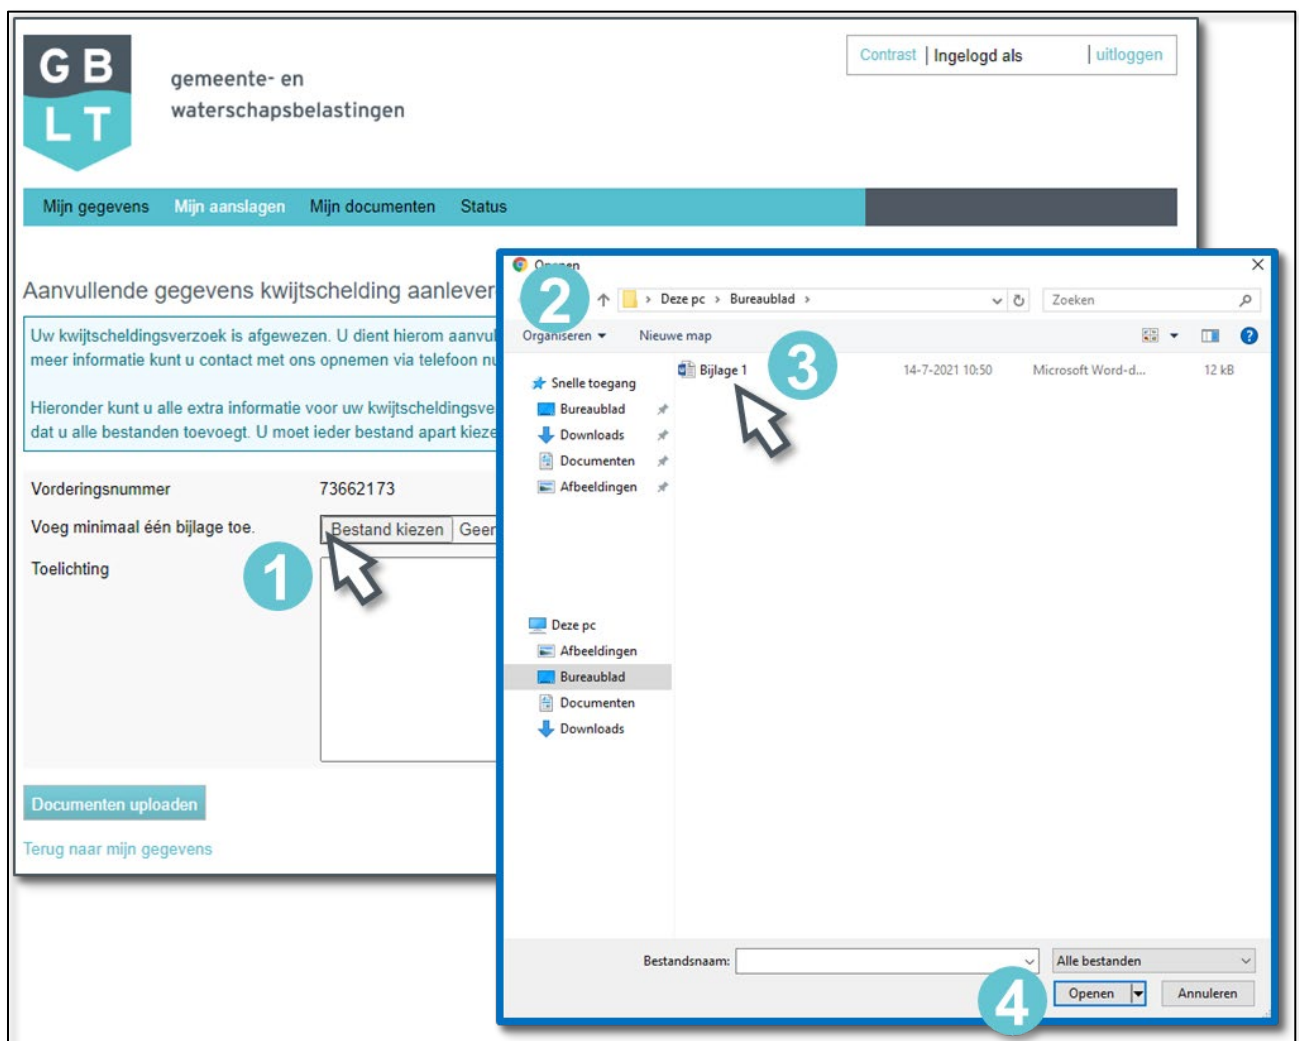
G B
L T

gemeente- en waterschapsbelastingen

Contrast | Ingelogd als | uitloggen

Mijn gegevens Mijn aanslagen Mijn documenten Status

Aanvullende gegevens kwijtschelding aanlever

Uw kwijtscheldingsverzoek is afgewezen. U dient hierom aanvul meer informatie kunt u contact met ons opnemen via telefoon nu

Hieronder kunt u alle extra informatie voor uw kwijtscheldingsve dat u alle bestanden toevoegt. U moet ieder bestand apart kieze

Vorderingsnummer 73662173

Voeg minimaal één bijlage toe. Bestand kiezen Geen

Toelichting

1

Documenten uploaden

Terug naar mijn gegevens

Openen

2

Deze pc › Bureaublad ›

Zoeken

Organiseren ▾ Nieuwe map

Snelle toegang
Bureaublad
Downloads
Documenten
Afbeeldingen

Deze pc
Afbeeldingen
Bureaublad
Documenten
Downloads

Bijlage 1 14-7-2021 10:50 Microsoft Word-d... 12 kB

3

Bestandsnaam:

Alle bestanden

4

Openen Annuleren